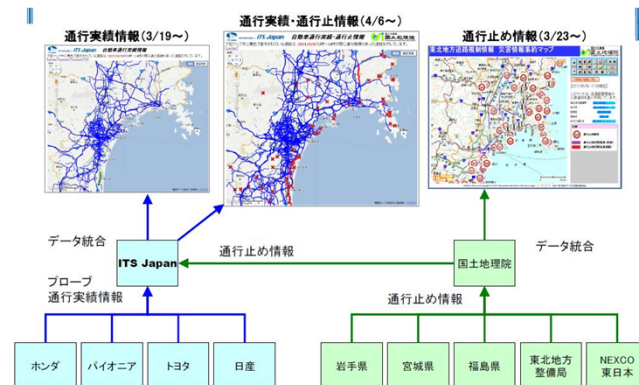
通行実績情報(3/19～)

ITS Japan 自動車通行実績情報

通行実績・通行止情報(4/6～)

ITS Japan 自動車通行実績・通行止情報

国土地理院

通行止め情報(3/23～)

東北地方道路規制情報 災害情報集約マップ

国土地理院

データ統合

ITS Japan

通行止め情報

国土地理院

データ統合

プローブ
通行実績情報

通行止め情報

ホンダ

パイオニア

トヨタ

日産

岩手県

宮城県

福島県

東北地方
整備局

NEXCO
東日本